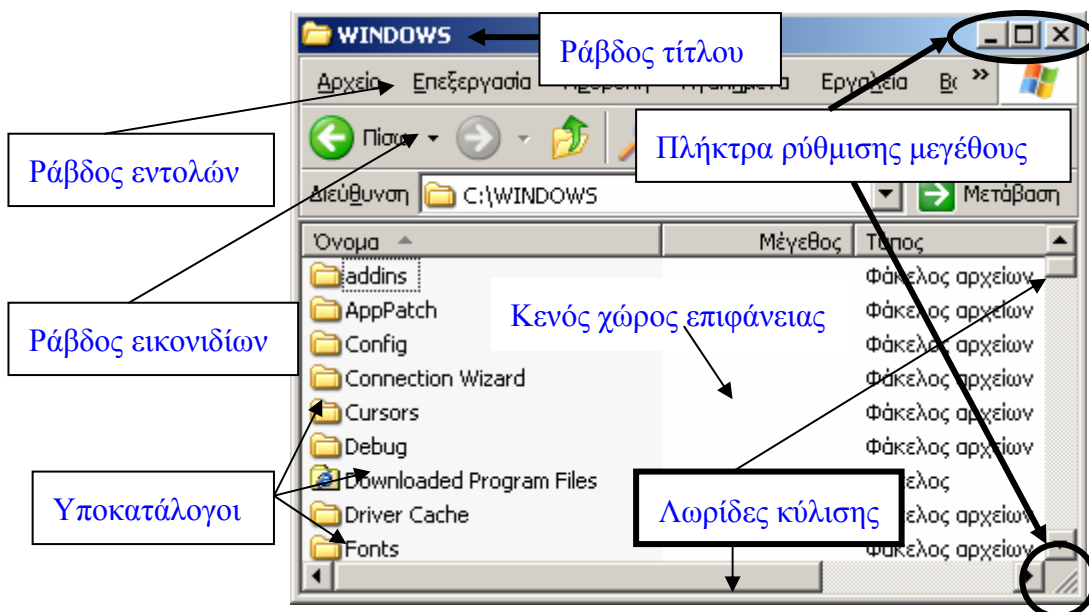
WINDOWS

Ράβδος τίτλου

Αρχείο Επεξεργασία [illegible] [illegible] Εργαλεία Βο »

Ράβδος εντολών

Πίσω

Πλήκτρα ρύθμισης μεγέθους

Διεύθυνση C:\WINDOWS Μετάβαση

| Όνομα | Μέγεθος | Τύπος |
|---|---|---|
| addins | | Φάκελος αρχείων |
| AppPatch | | Φάκελος αρχείων |
| Config | | Φάκελος αρχείων |
| Connection Wizard | | Φάκελος αρχείων |
| Cursors | | Φάκελος αρχείων |
| Debug | | Φάκελος αρχείων |
| Downloaded Program Files | | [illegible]ελος |
| Driver Cache | | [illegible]ελος αρχείων |
| Fonts | | Φάκελος αρχείων |

Ράβδος εικονιδίων

Κενός χώρος επιφάνειας

Υποκατάλογοι

Λωρίδες κύλισης